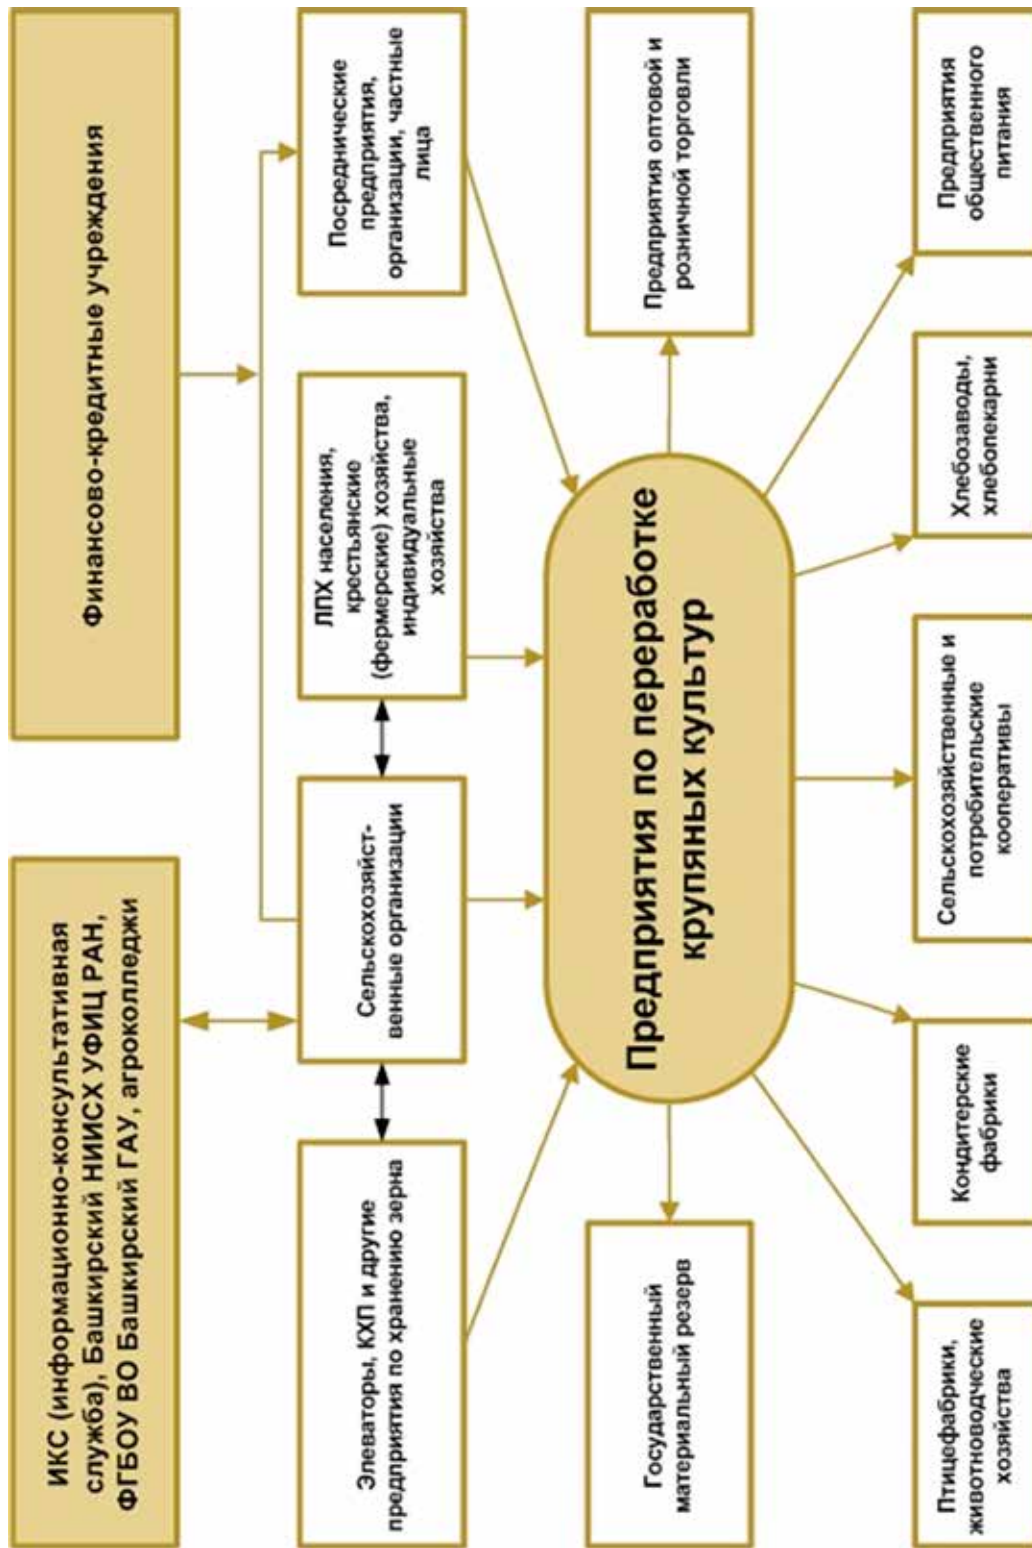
Финансово-кредитные учреждения

ИКС (информационно-консультативная служба), Башкирский НИИСХ УФИЦ РАН, ФГБОУ ВО Башкирский ГАУ, агроколледжи

Посреднические предприятия, организации, частные лица

ЛПХ населения, крестьянские (фермерские) хозяйства, индивидуальные хозяйства

Сельскохозяйственные организации

Элеваторы, КХП и другие предприятия по хранению зерна

Предприятия оптовой и розничной торговли

Предприятия по переработке крупяных культур

Государственный материальный резерв

Предприятия общественного питания

Хлебозаводы, хлебопекарни

Сельскохозяйственные и потребительские кооперативы

Кондитерские фабрики

Птицефабрики, животноводческие хозяйства